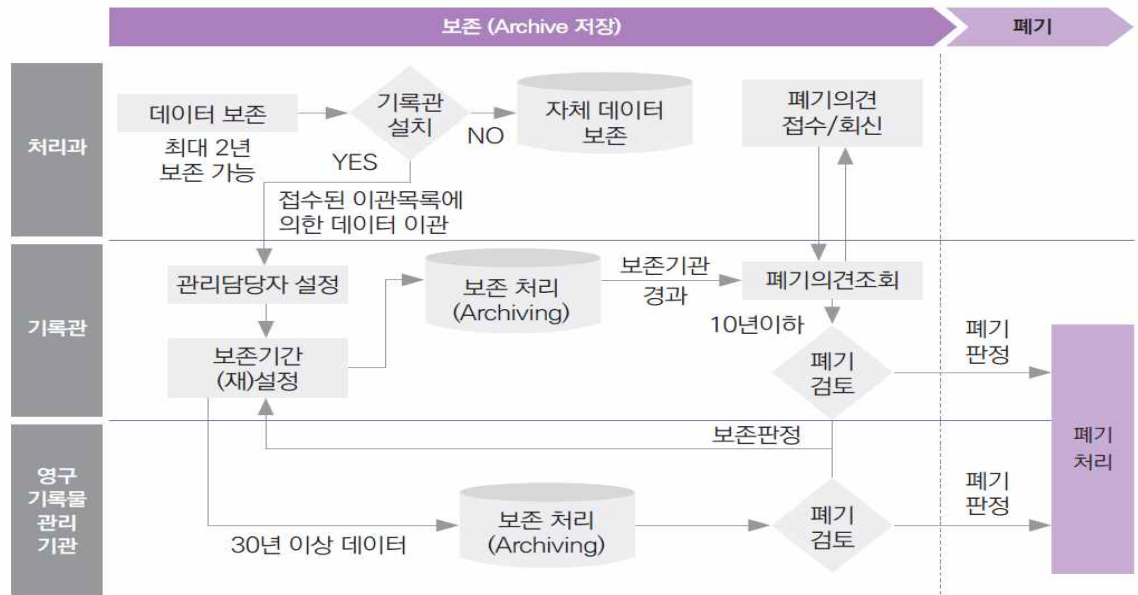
보존 (Archive 저장)

폐기

처리과

데이터 보존

최대 2년 보존 가능

기록관 설치

NO

자체 데이터 보존

YES

접수된 이관목록에 의한 데이터 이관

폐기의견 접수/회신

기록관

관리담당자 설정

보존 처리 (Archiving)

보존기관 경과

폐기의견조회

10년이하

폐기 판정

보존기간 (재)설정

폐기 검토

보존판정

폐기 처리

영구 기록물 관리 기관

폐기 판정

30년 이상 데이터

보존 처리 (Archiving)

폐기 검토